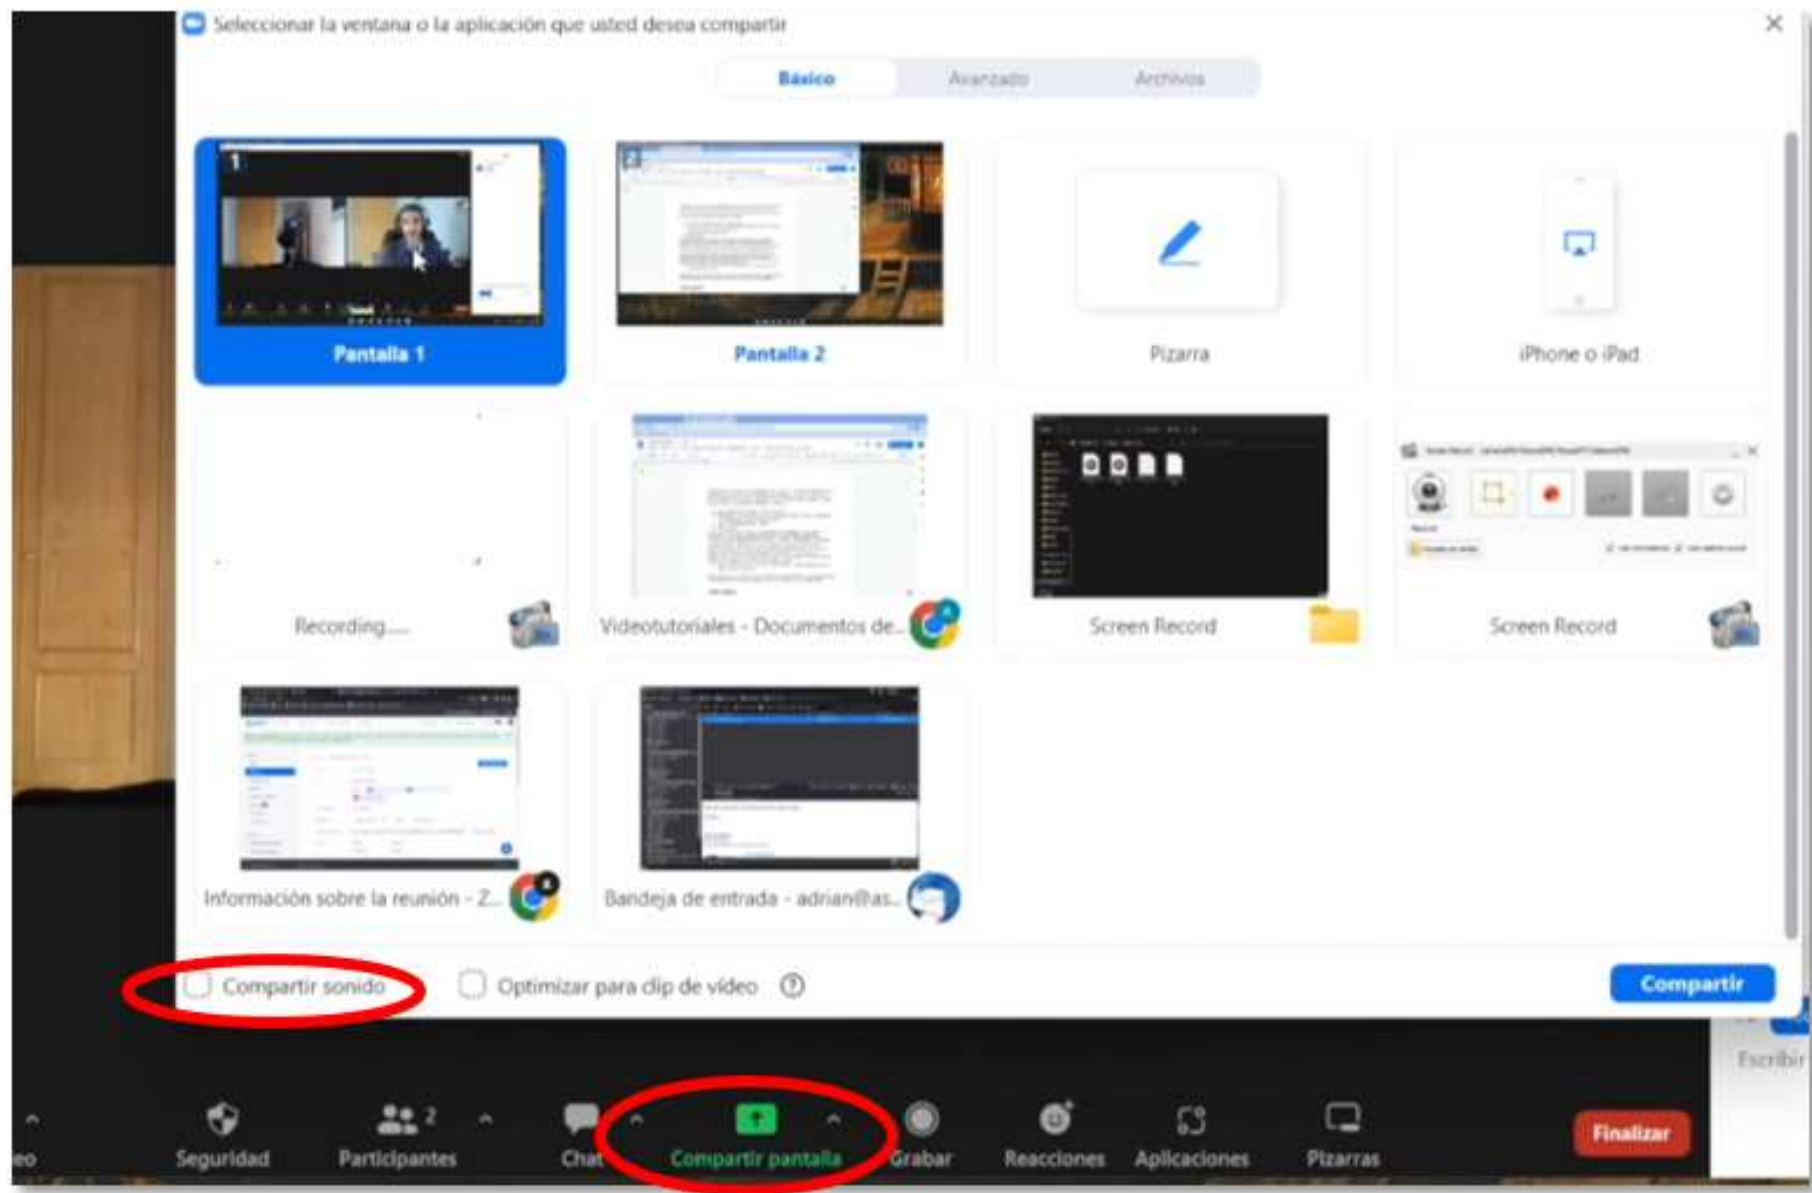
Seleccionar la ventana o la aplicación que usted desea compartir

Básico Avanzado Archivos

1

Pantalla 1

2

Pantalla 2

Pizarra

iPhone o iPad

Recording....

Videotutoriales - Documentos de...

Screen Record

Screen Record

Información sobre la reunión - Z...

Bandeja de entrada - adrian@as...

Compartir sonido

Optimizar para clip de vídeo

Compartir

Escribir

eo

Seguridad

2

Participantes

Chat

Compartir pantalla

Grabar

Reacciones

Aplicaciones

Pizarras

Finalizar